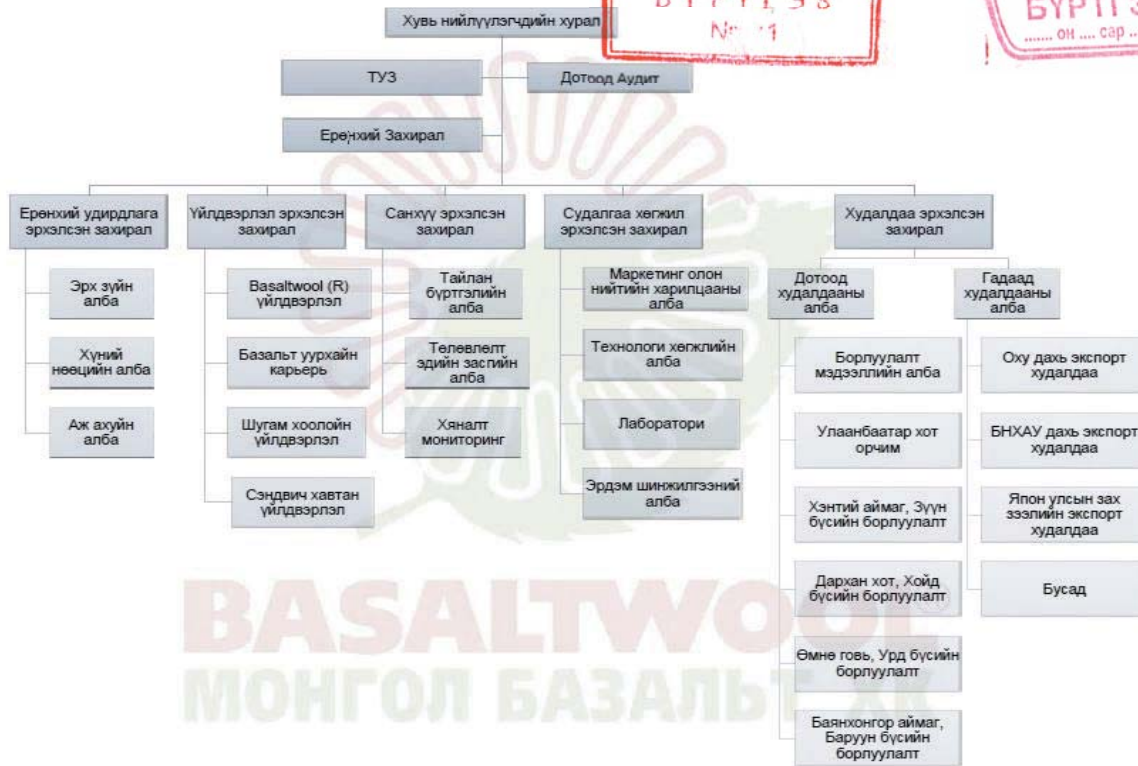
Хувь нийлүүлэгчдийн хурал

БҮРТГЭВ
№ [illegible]

БҮРТГ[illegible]
....... он .... сар ...

ТУЗ

Дотоод Аудит

Ерөнхий Захирал

Ерөнхий удирдлага эрхэлсэн захирал

Эрх зүйн алба

Хүний нөөцийн алба

Аж ахуйн алба

Үйлдвэрлэл эрхэлсэн захирал

Basaltwool (R) үйлдвэрлэл

Базальт уурхайн карьерь

Шугам хоолойн үйлдвэрлэл

Сэндвич хавтан үйлдвэрлэл

Санхүү эрхэлсэн захирал

Тайлан бүртгэлийн алба

Төлөвлөлт эдийн засгийн алба

Хяналт мониторинг

Судалгаа хөгжил эрхэлсэн захирал

Маркетинг олон нийтийн харилцааны алба

Технологи хөгжлийн алба

Лаборатори

Эрдэм шинжилгээний алба

Худалдаа эрхэлсэн захирал

Дотоод худалдааны алба

Борлуулалт мэдээллийн алба

Улаанбаатар хот орчим

Хэнтий аймаг, Зүүн бүсийн борлуулалт

Дархан хот, Хойд бүсийн борлуулалт

Өмнө говь, Урд бүсийн борлуулалт

Баянхонгор аймаг, Баруун бүсийн борлуулалт

Гадаад худалдааны алба

Оху дахь экспорт худалдаа

БНХАУ дахь экспорт худалдаа

Япон улсын зах зээлийн экспорт худалдаа

Бусад

BASALTWOOL
МОНГОЛ БАЗАЛЬТ ХК